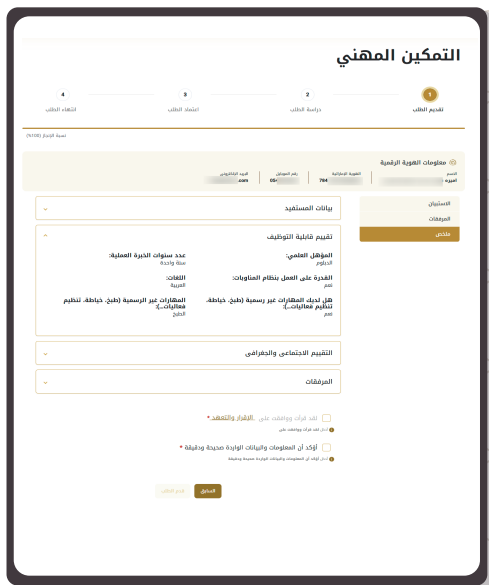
التمكين المهني

1
تقديم الطلب

2
دراسة الطلب

3
اعتماد الطلب

4
انتهاء الطلب

نسبة الإنجاز (100%)

معلومات الهوية الرقمية

الاسم
أميرة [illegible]

الهوية الإماراتية
784 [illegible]

رقم الموبايل
05 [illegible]

البريد الإلكتروني
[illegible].com

الاستبيان

المرفقات

ملخص

بيانات المستفيد

تقييم قابلية التوظيف

المؤهل العلمي:
الدبلوم

عدد سنوات الخبرة العملية:
سنة واحدة

القدرة على العمل بنظام المناوبات:
نعم

اللغات:
العربية

هل لديك المهارات غير رسمية (طبخ، خياطة، تنظيم فعاليات...):
نعم

المهارات غير الرسمية (طبخ، خياطة، تنظيم فعاليات...):
الطبخ

التقييم الاجتماعي والجغرافي

المرفقات

لقد قرأت ووافقت على الإقرار والتعهد *
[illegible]

أؤكد أن المعلومات والبيانات الواردة صحيحة ودقيقة *
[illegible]

السابق

إرسال الطلب